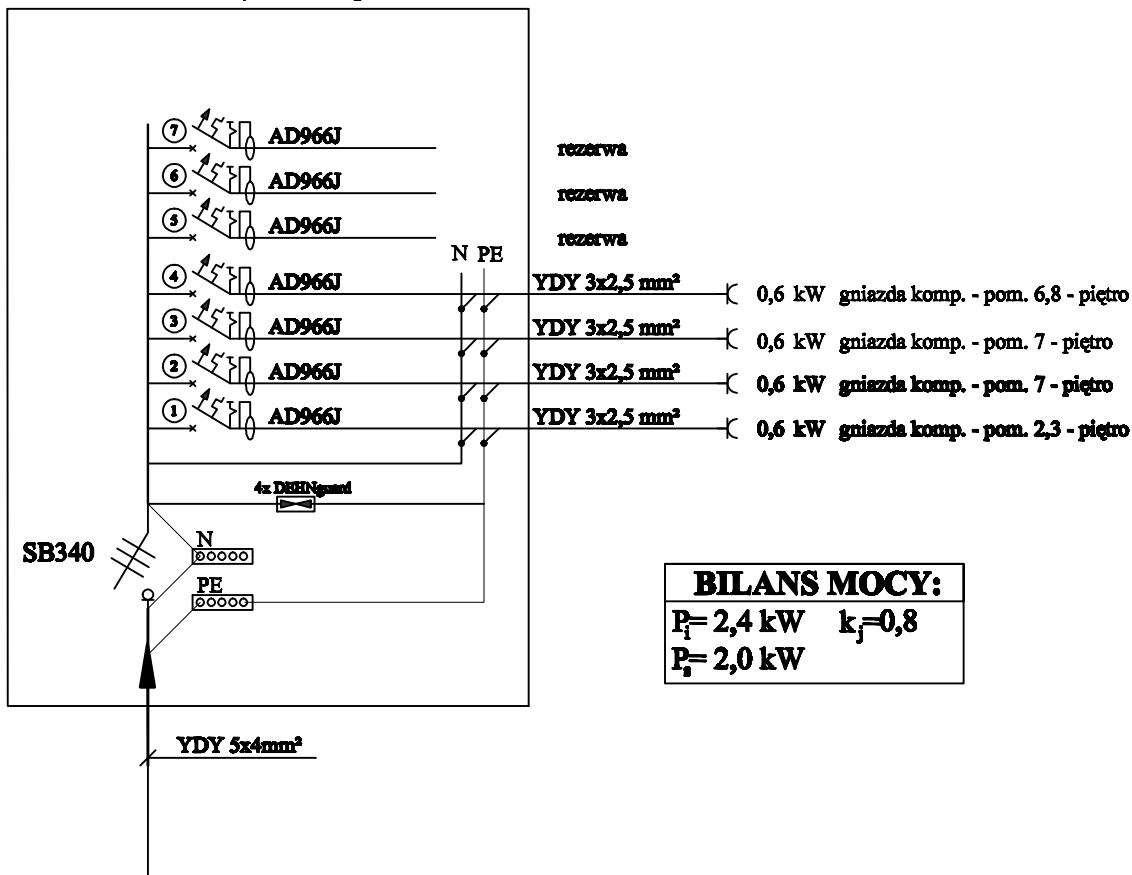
7 AD966J rezerwa

6 AD966J rezerwa

5 AD966J rezerwa

N PE

4 AD966J YDY 3x2,5 mm² 0,6 kW gniazda komp. - pom. 6,8 - piętro

3 AD966J YDY 3x2,5 mm² 0,6 kW gniazda komp. - pom. 7 - piętro

2 AD966J YDY 3x2,5 mm² 0,6 kW gniazda komp. - pom. 7 - piętro

1 AD966J YDY 3x2,5 mm² 0,6 kW gniazda komp. - pom. 2,3 - piętro

4x DEHNguard

SB340

N

PE

BILANS MOCY:
$P_i$= 2,4 kW $k_j$=0,8
$P_s$= 2,0 kW

YDY 5x4mm²